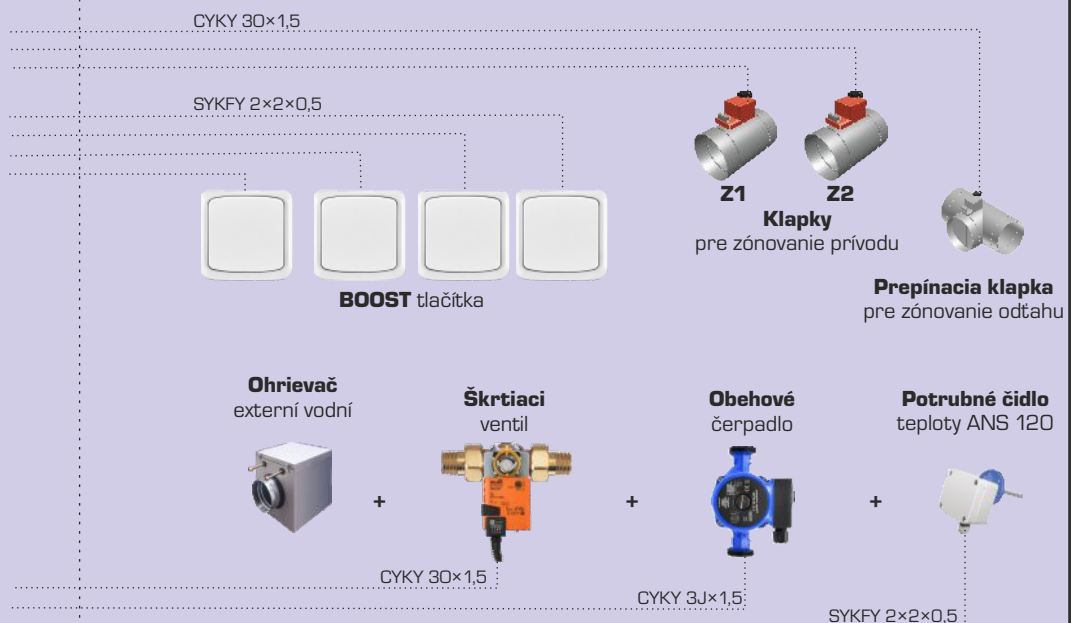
CYKY 3O×1,5

SYKFY 2×2×0,5

Z1

Z2

**Klapky**
pre zónovanie prívodu

**BOOST** tlačítka

**Prepínacia klapka**
pre zónovanie odťahu

**Ohrievač**
externí vodní

+

**Škrtiaci**
ventil

+

**Obehové**
čerpadlo

+

**Potrubné čidlo**
teploty ANS 120

CYKY 3O×1,5

CYKY 3J×1,5

SYKFY 2×2×0,5